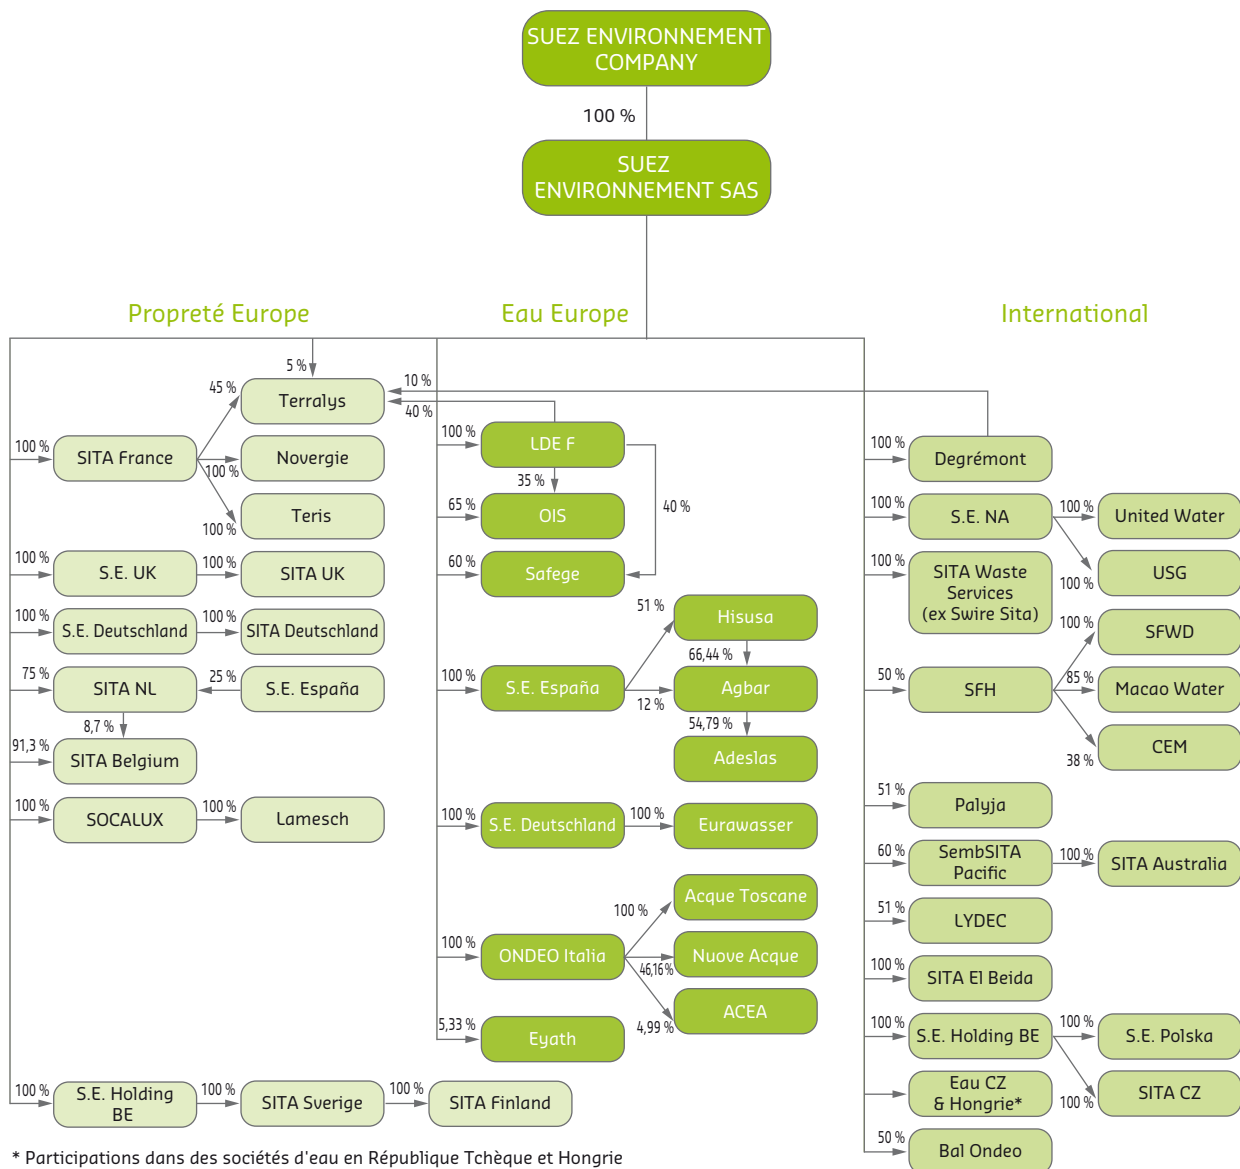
SUEZ ENVIRONNEMENT COMPANY

100 %

SUEZ ENVIRONNEMENT SAS

Propreté Europe

Eau Europe

International

5 %

45 %

Terralys

10 %

40 %

100 %

SITA France

100 %

Novergie

100 %

Teris

100 %

S.E. UK

100 %

SITA UK

100 %

S.E. Deutschland

100 %

SITA Deutschland

75 %

SITA NL

25 %

S.E. España

8,7 %

91,3 %

SITA Belgium

100 %

SOCALUX

100 %

Lamesch

100 %

S.E. Holding BE

100 %

SITA Sverige

100 %

SITA Finland

100 %

LDE F

35 %

65 %

OIS

40 %

60 %

Safege

51 %

Hisusa

66,44 %

100 %

S.E. España

Agbar

12 %

54,79 %

Adeslas

100 %

S.E. Deutschland

100 %

Eurawasser

Acque Toscane

100 %

100 %

ONDEO Italia

Nuove Acque

46,16 %

ACEA

4,99 %

5,33 %

Eyath

100 %

Degrémont

100 %

S.E. NA

100 %

United Water

100 %

SITA Waste Services (ex Swire Sita)

100 %

USG

100 %

SFWD

50 %

SFH

85 %

Macao Water

CEM

38 %

51 %

Palyja

60 %

SembSITA Pacific

100 %

SITA Australia

51 %

LYDEC

100 %

SITA El Beida

100 %

S.E. Holding BE

100 %

S.E. Polska

SITA CZ

100 %

Eau CZ & Hongrie*

50 %

Bal Ondeo

* Participations dans des sociétés d'eau en République Tchèque et Hongrie